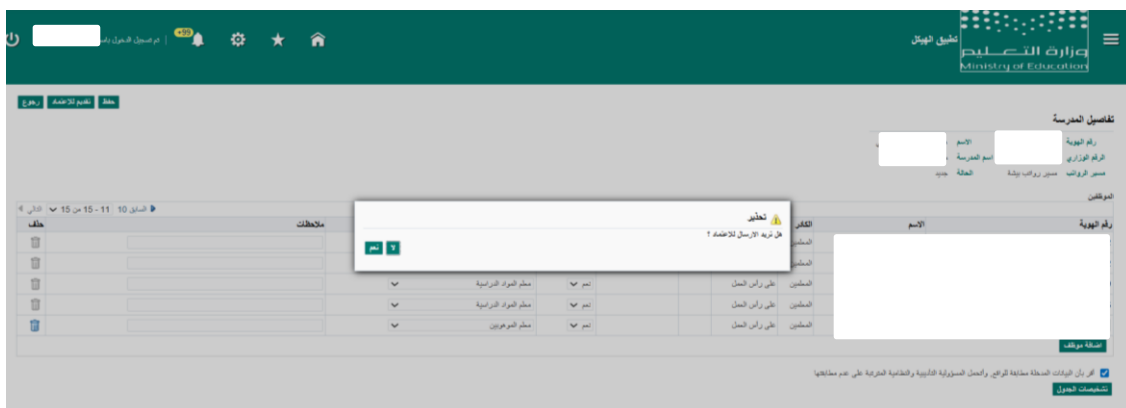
وزارة التعليم
Ministry of Education
تطبيق الهياكل
+99
تم تسجيل الدخول باسم

حفظ تقديم للاعتماد رجوع

تفاصيل المدرسة
رقم الهوية
الرقم الوزاري
مسير الرواتب
الاسم
اسم المدرسة
الحالة جديد
مسير رواتب بيشة

الموظفين
السابق 10 11 - 15 من 15 التالي

| رقم الهوية | الاسم | الكادر | | | | ملاحظات | حذف |
|---|---|---|---|---|---|---|---|
| | | المعلمين | | | | | |
| | | المعلمين | | | | | |
| | | المعلمين | على رأس العمل | نعم | معلم المواد الدراسية | | |
| | | المعلمين | على رأس العمل | نعم | معلم المواد الدراسية | | |
| | | المعلمين | على رأس العمل | نعم | معلم الموهوبين | | |

تحذير
هل تريد الارسال للاعتماد ؟
لا نعم

اضافة موظف

أقر بأن البيانات المدخلة مطابقة للواقع، وأتحمل المسؤولية التأديبية والنظامية المترتبة على عدم مطابقتها
تشخيصات الجدول